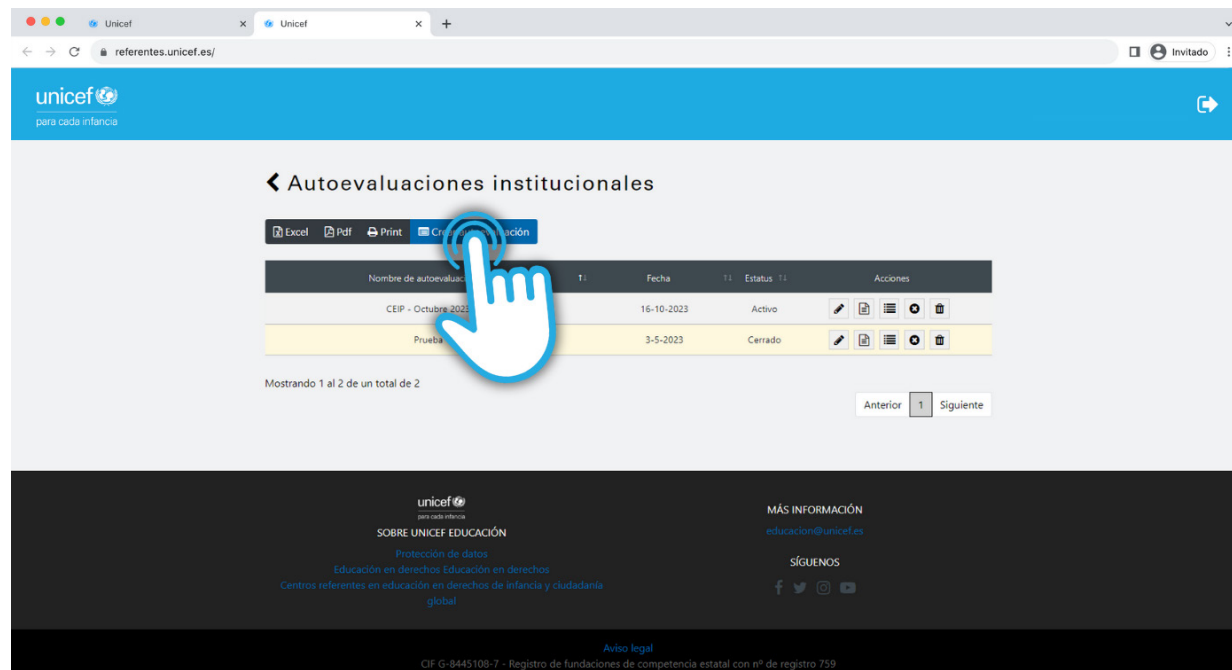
Unicef
Unicef
referentes.unicef.es/
Invitado

unicef
para cada infancia

Autoevaluaciones institucionales

Excel Pdf Print Cre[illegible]ación

| Nombre de autoevaluac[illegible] | Fecha | Estatus | Acciones |
|---|---|---|---|
| CEIP - Octubre 2023 | 16-10-2023 | Activo | |
| Prueba | 3-5-2023 | Cerrado | |

Mostrando 1 al 2 de un total de 2

Anterior 1 Siguiente

unicef
para cada infancia
SOBRE UNICEF EDUCACIÓN
Protección de datos
Educación en derechos Educación en derechos
Centros referentes en educación en derechos de infancia y ciudadanía global

MÁS INFORMACIÓN
educacion@unicef.es
SÍGUENOS

Aviso legal
CIF G-8445108-7 - Registro de fundaciones de competencia estatal con nº de registro 759